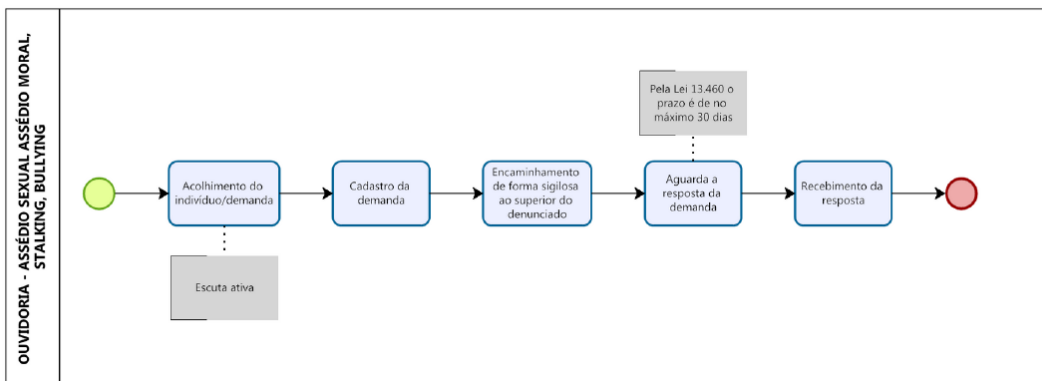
OUVIDORIA - ASSÉDIO SEXUAL ASSÉDIO MORAL, STALKING, BULLYING

Acolhimento do indivíduo/demanda

Escuta ativa

Cadastro da demanda

Encaminhamento de forma sigilosa ao superior do denunciado

Pela Lei 13.460 o prazo é de no máximo 30 dias

Aguarda a resposta da demanda

Recebimento da resposta